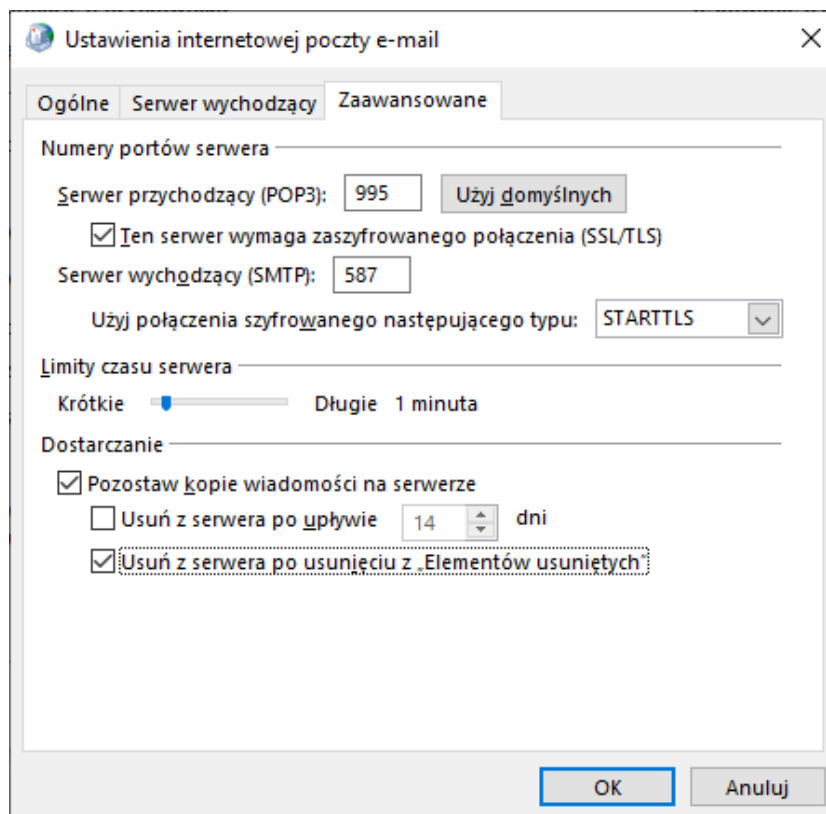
Ustawienia internetowej poczty e-mail

Ogólne | Serwer wychodzący | Zaawansowane

Numery portów serwera

Serwer przychodzący (POP3): 995 Użyj domyślnych

Ten serwer wymaga zaszyfrowanego połączenia (SSL/TLS)

Serwer wychodzący (SMTP): 587

Użyj połączenia szyfrowanego następującego typu: STARTTLS

Limity czasu serwera

Krótkie Długie 1 minuta

Dostarczanie

Pozostaw kopie wiadomości na serwerze

Usuń z serwera po upływie 14 dni

Usuń z serwera po usunięciu z „Elementów usuniętych"

OK Anuluj